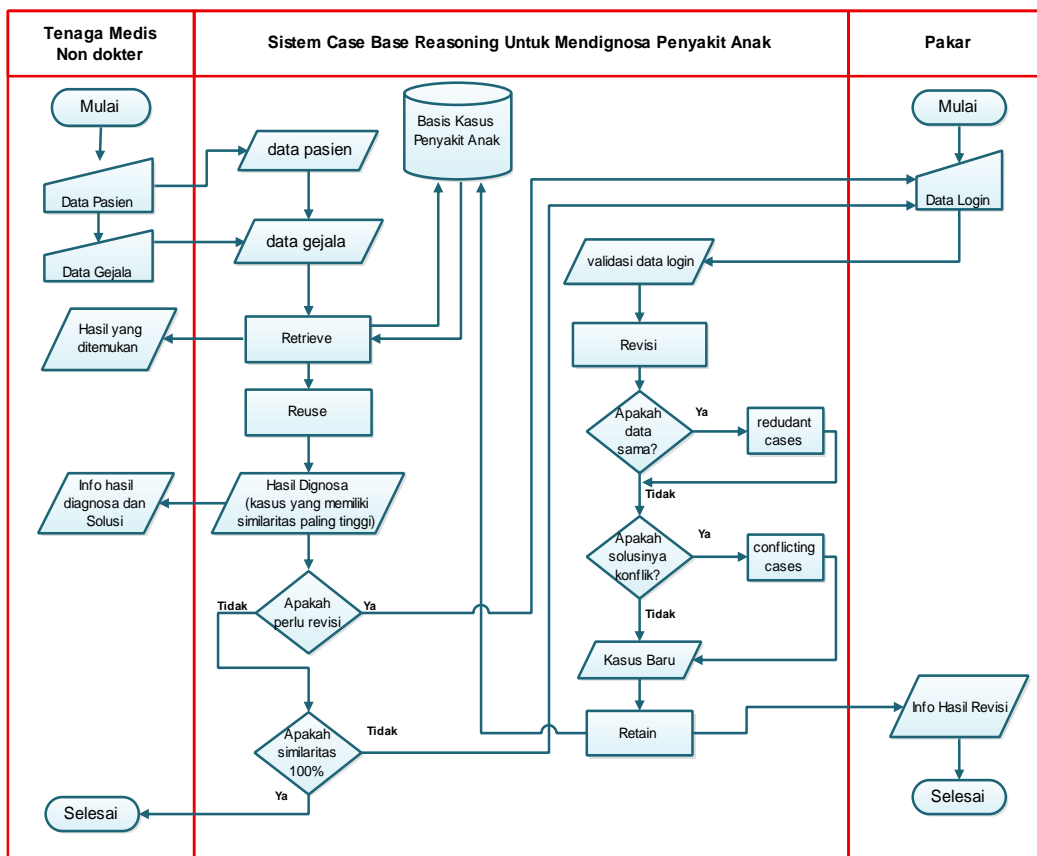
Tenaga Medis Non dokter

Sistem Case Base Reasoning Untuk Mendignosa Penyakit Anak

Pakar

Mulai

Data Pasien

Data Gejala

data pasien

data gejala

Basis Kasus Penyakit Anak

Hasil yang ditemukan

Retrieve

Reuse

Info hasil diagnosa dan Solusi

Hasil Dignosa (kasus yang memiliki similaritas paling tinggi)

Tidak

Apakah perlu revisi

Ya

Apakah similaritas 100%

Tidak

Ya

Selesai

Mulai

Data Login

validasi data login

Revisi

Apakah data sama?

Ya

redudant cases

Tidak

Apakah solusinya konflik?

Ya

conflicting cases

Tidak

Kasus Baru

Retain

Info Hasil Revisi

Selesai